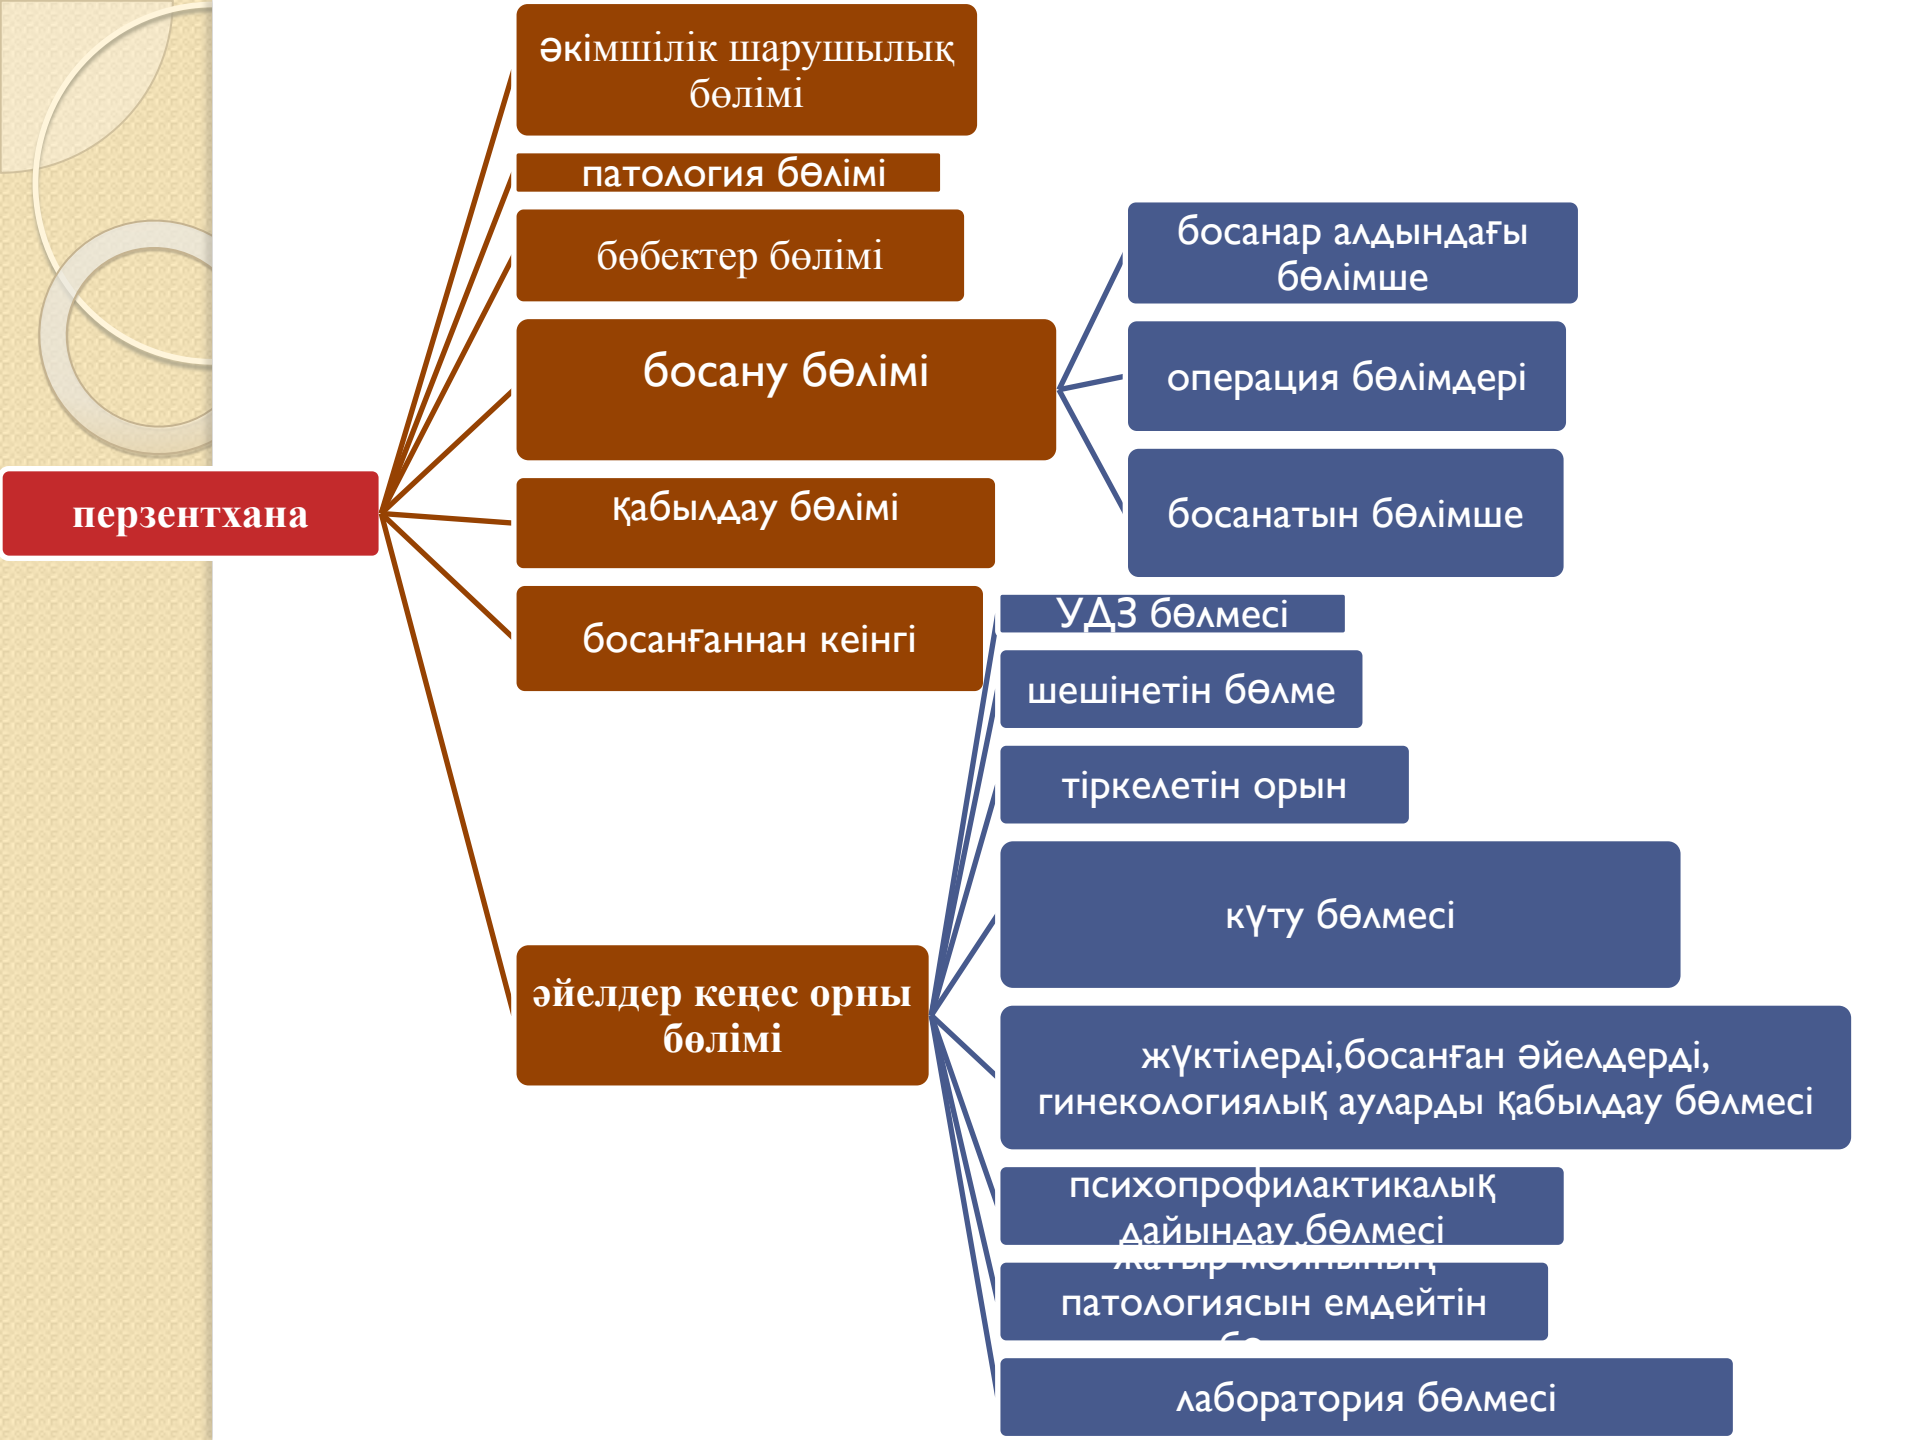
перзентхана

әкімшілік шарушылық бөлімі

патология бөлімі

бөбектер бөлімі

босану бөлімі

қабылдау бөлімі

босанғаннан кеінгі

әйелдер кеңес орны бөлімі

босанар алдындағы бөлімше

операция бөлімдері

босанатын бөлімше

УДЗ бөлмесі

шешінетін бөлме

тіркелетін орын

күту бөлмесі

жүктілерді,босанған әйелдерді, гинекологиялық ауларды қабылдау бөлмесі

психопрофилактикалық дайындау бөлмесі

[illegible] патологиясын емдейтін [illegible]

лаборатория бөлмесі